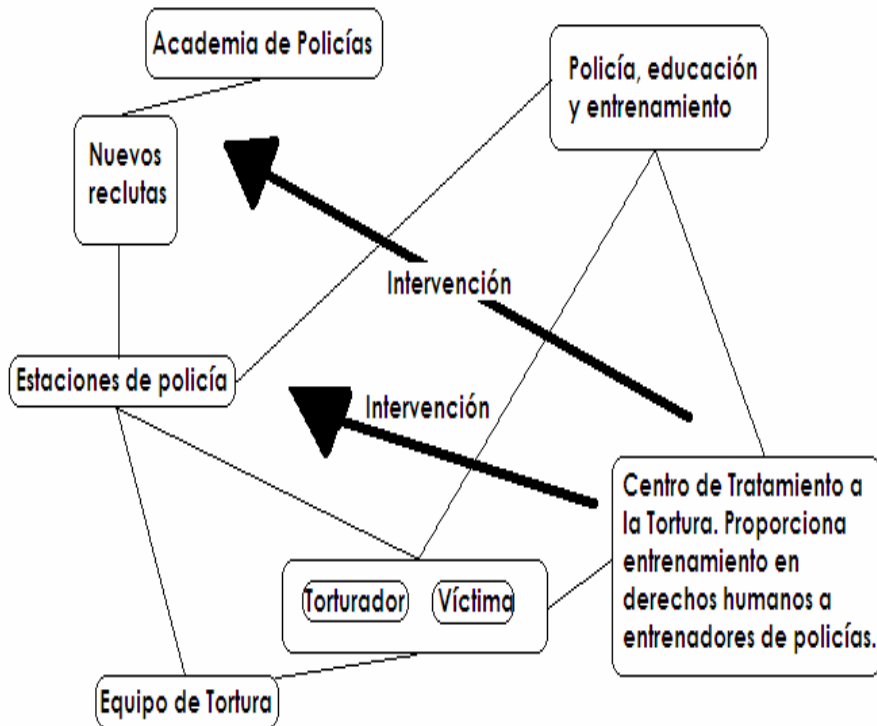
Academia de Policías

Policía, educación y entrenamiento

Nuevos reclutas

Intervención

Estaciones de policía

Intervención

Centro de Tratamiento a la Tortura. Proporciona entrenamiento en derechos humanos a entrenadores de policías.

Torturador

Víctima

Equipo de Tortura